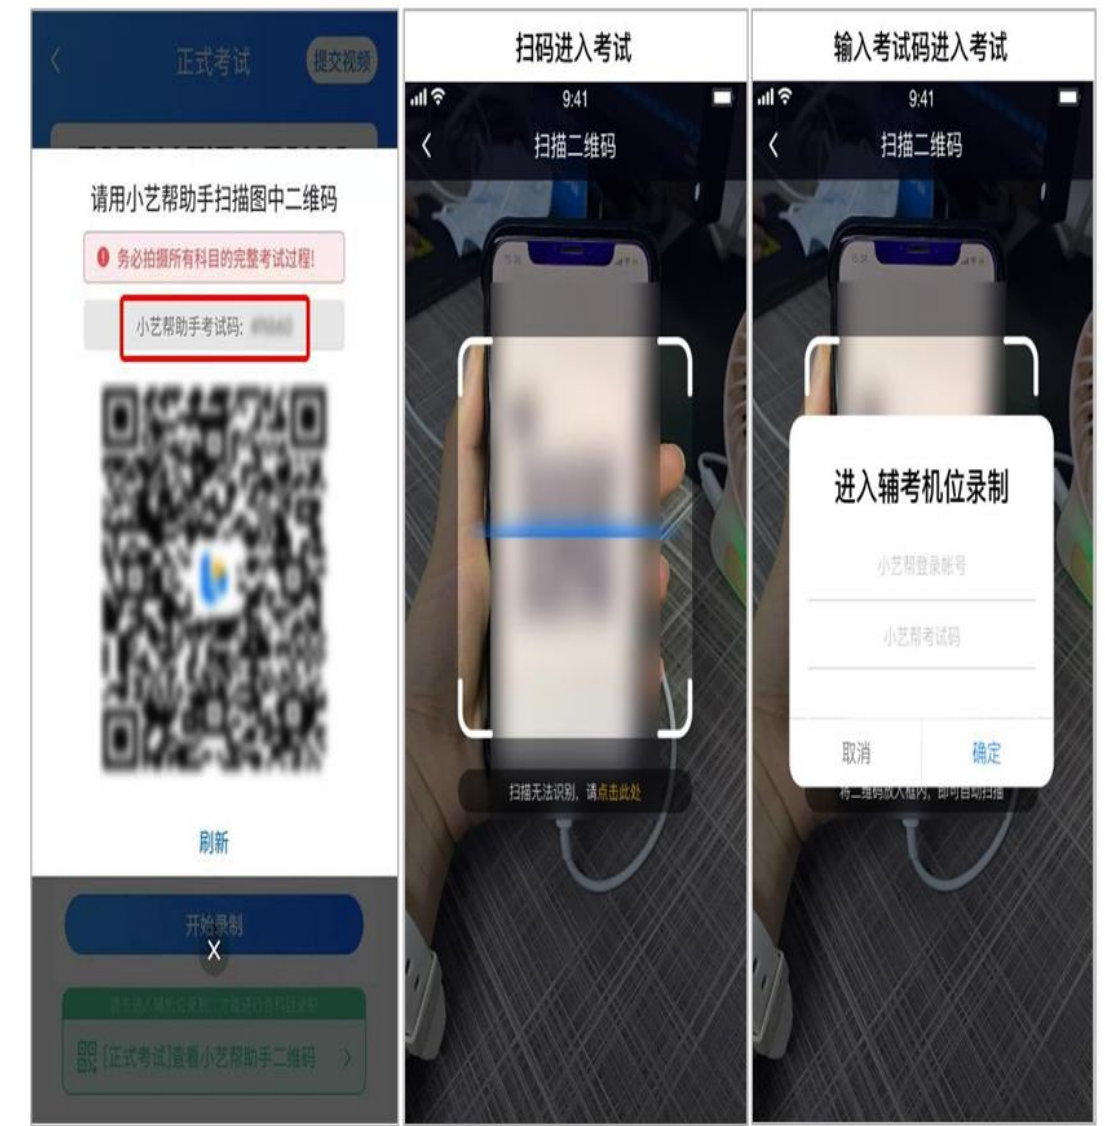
正式考试
提交视频

请用小艺帮助手扫描图中二维码

务必拍摄所有科目的完整考试过程!

小艺帮助手考试码: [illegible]

刷新

开始录制

X

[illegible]

[正式考试]查看小艺帮助手二维码

扫码进入考试

9:41

扫描二维码

扫描无法识别，请点击此处

输入考试码进入考试

9:41

扫描二维码

进入辅考机位录制

小艺帮登录帐号

小艺帮考试码

取消

确定

将二维码放入框内，即可自动扫描